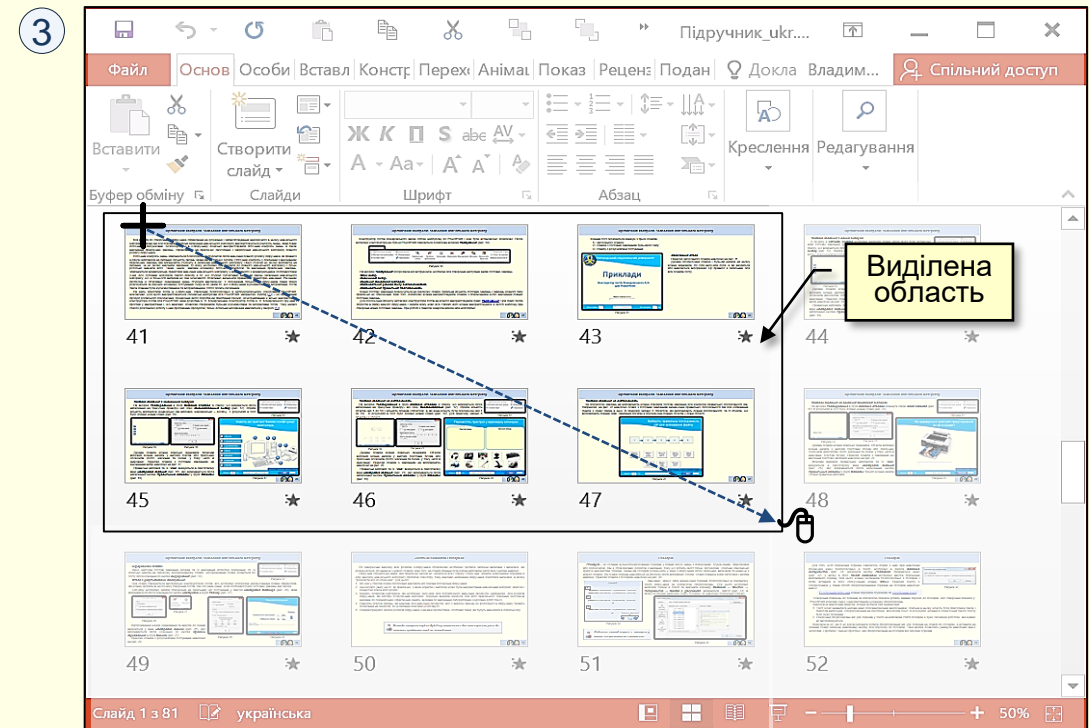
3

Підручник_ukr...

Файл | Основ | Особи | Вставл | Констр | Перехо | Анімац | Показ | Реценз | Подан | Докла | Владим... | Спільний доступ

Вставити
Буфер обміну

Створити слайд
Слайди

Шрифт

Абзац

Креслення

Редагування

Виділена область

Приклади

41
42
43
44
45
46
47
48
49
50
51
52

Слайд 1 з 81 | українська | 50%